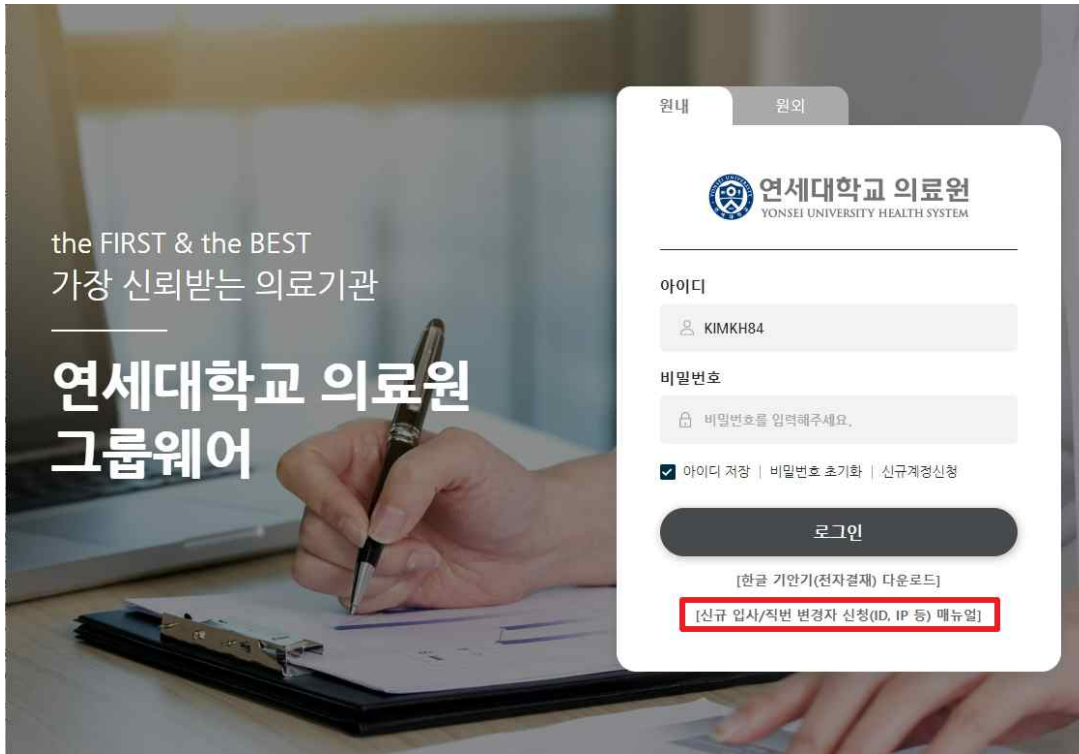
the FIRST & the BEST
가장 신뢰받는 의료기관

연세대학교 의료원
그룹웨어

원내
원외

연세대학교 의료원
YONSEI UNIVERSITY HEALTH SYSTEM

아이디
KIMKH84

비밀번호
비밀번호를 입력해주세요.

아이디 저장 | 비밀번호 초기화 | 신규계정신청

로그인

[한글 기안기(전자결재) 다운로드]

[신규 입사/직번 변경자 신청(ID, IP 등) 매뉴얼]